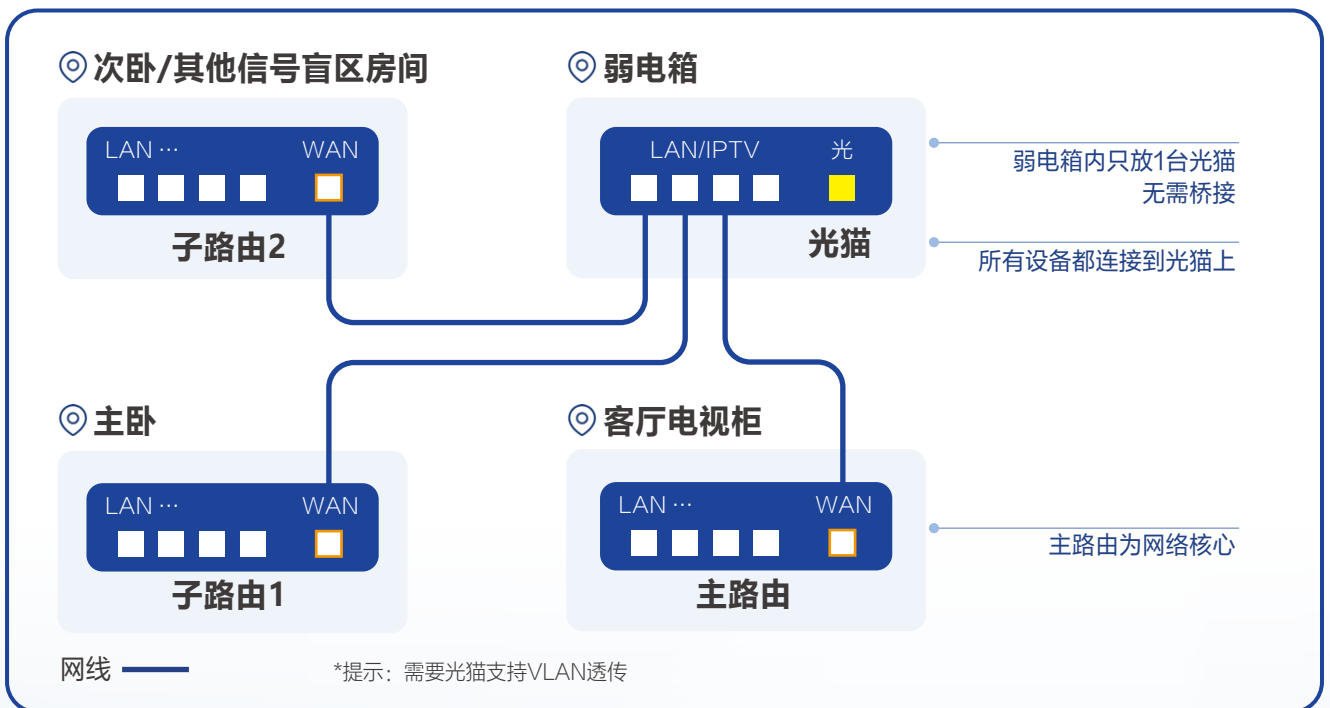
次卧/其他信号盲区房间

LAN ··· WAN

子路由2

弱电箱

LAN/IPTV 光

光猫

弱电箱内只放1台光猫
无需桥接

所有设备都连接到光猫上

主卧

LAN ··· WAN

子路由1

客厅电视柜

LAN ··· WAN

主路由

主路由为网络核心

网线

*提示：需要光猫支持VLAN透传